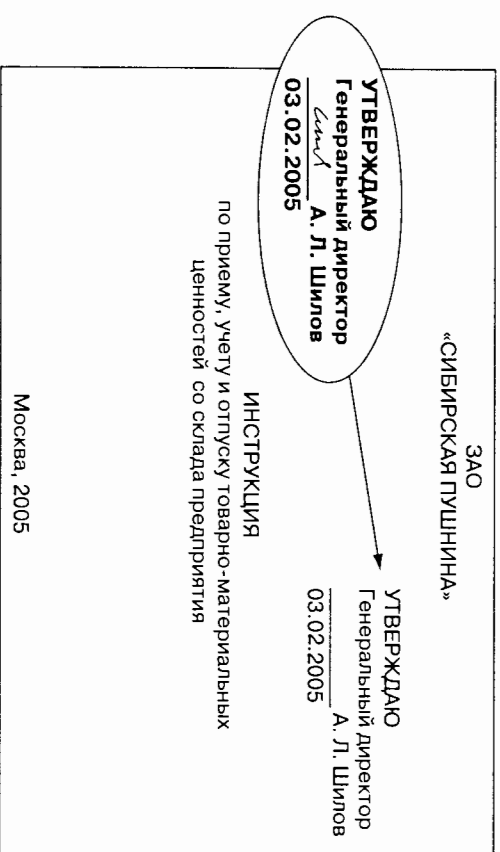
ЗАО
«СИБИРСКАЯ ПУШНИНА»

УТВЕРЖДАЮ
Генеральный директор
А. Л. Шилов
03.02.2005

УТВЕРЖДАЮ
Генеральный директор
А. Л. Шилов
03.02.2005

ИНСТРУКЦИЯ
по приему, учету и отпуску товарно-материальных ценностей со склада предприятия

Москва, 2005